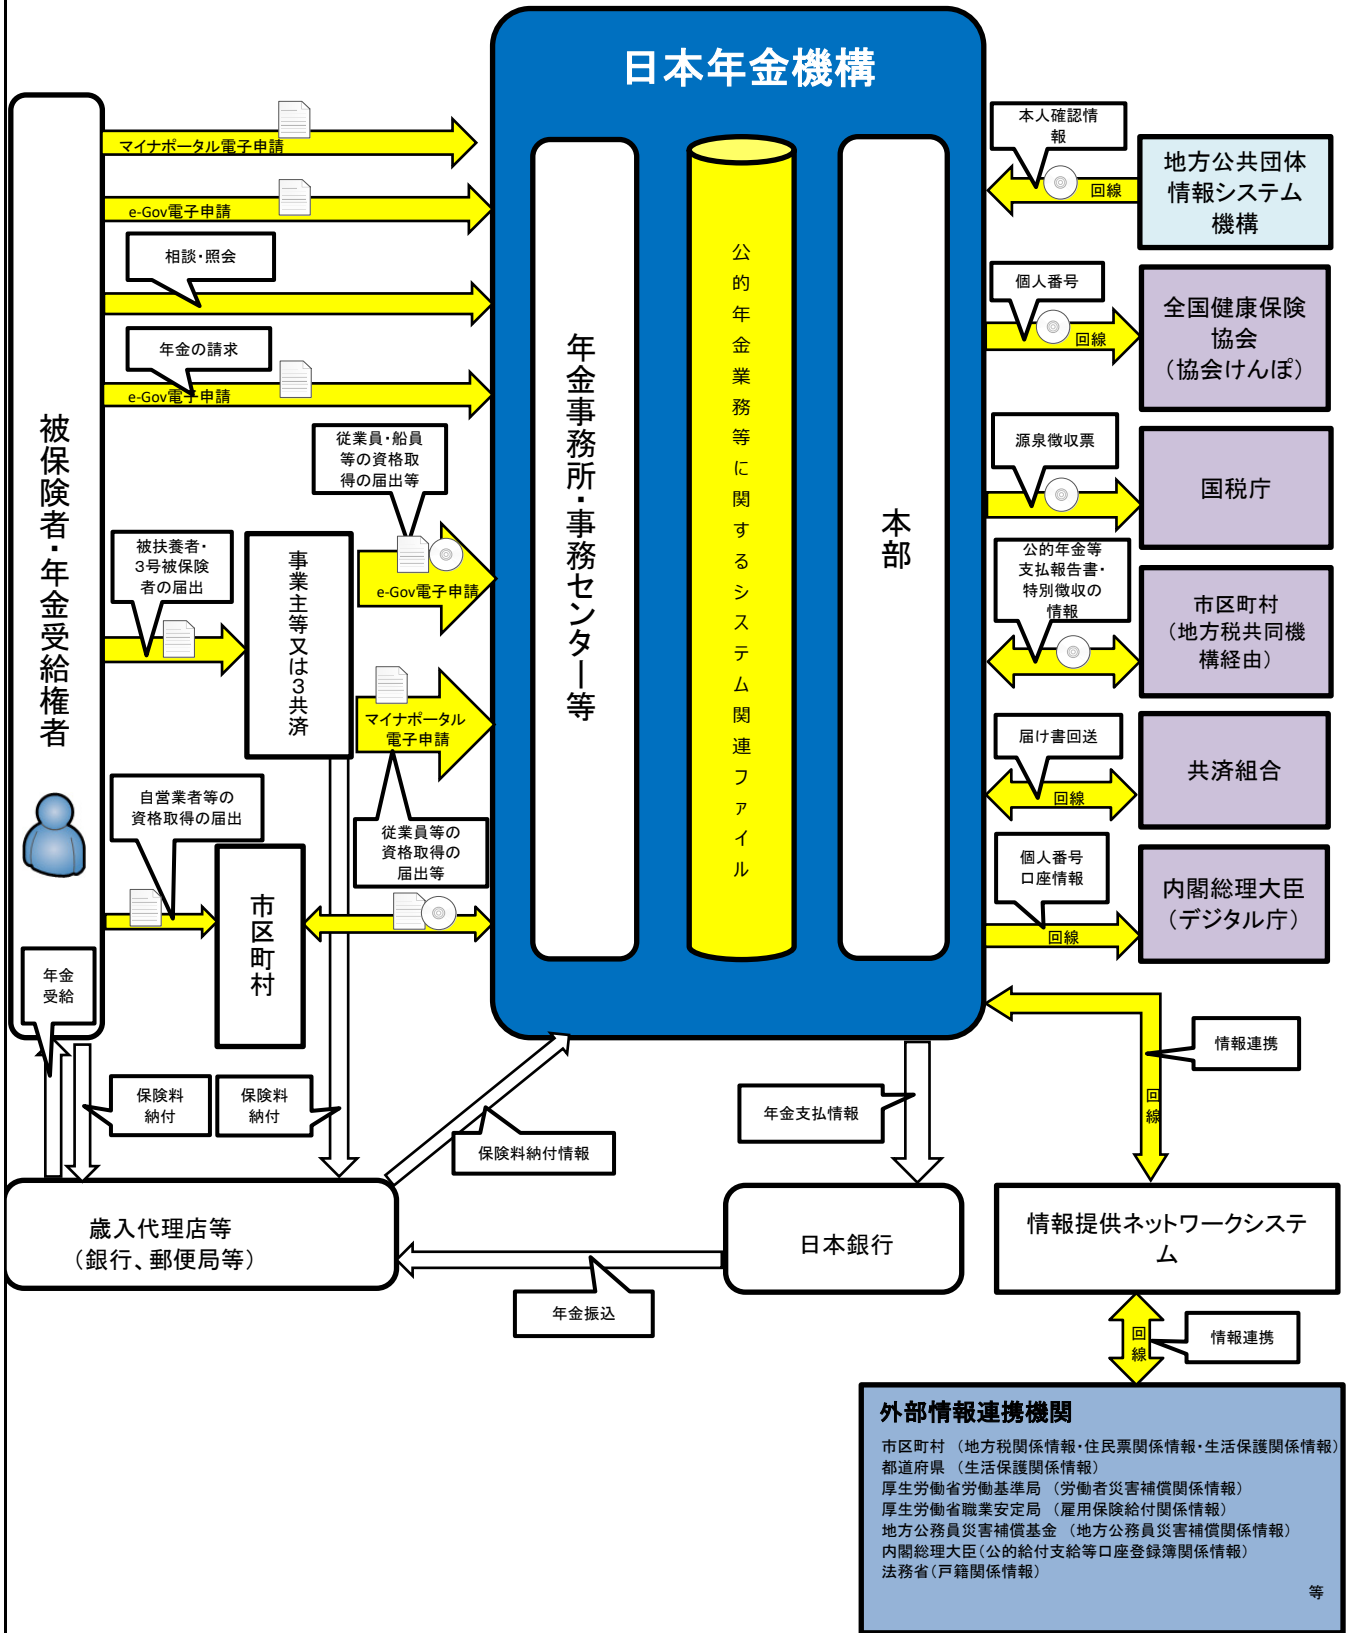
日本年金機構

被保険者・年金受給権者

マイナポータル電子申請

e-Gov電子申請

相談・照会

年金の請求

e-Gov電子申請

従業員・船員等の資格取得の届出等

被扶養者・3号被保険者の届出

事業主等又は3共済

e-Gov電子申請

マイナポータル電子申請

従業員等の資格取得の届出等

自営業者等の資格取得の届出

市区町村

年金受給

年金事務所・事務センター等

公的年金業務等に関するシステム関連ファイル

本部

本人確認情報

回線

地方公共団体情報システム機構

個人番号

回線

全国健康保険協会（協会けんぽ）

源泉徴収票

国税庁

公的年金等支払報告書・特別徴収の情報

市区町村（地方税共同機構経由）

届け書回送

回線

共済組合

個人番号口座情報

回線

内閣総理大臣（デジタル庁）

情報連携

回線

保険料納付

保険料納付

保険料納付情報

年金支払情報

歳入代理店等（銀行、郵便局等）

日本銀行

年金振込

情報提供ネットワークシステム

回線

情報連携

外部情報連携機関

市区町村 （地方税関係情報・住民票関係情報・生活保護関係情報）
都道府県 （生活保護関係情報）
厚生労働省労働基準局 （労働者災害補償関係情報）
厚生労働省職業安定局 （雇用保険給付関係情報）
地方公務員災害補償基金 （地方公務員災害補償関係情報）
内閣総理大臣（公的給付支給等口座登録簿関係情報）
法務省（戸籍関係情報）

等